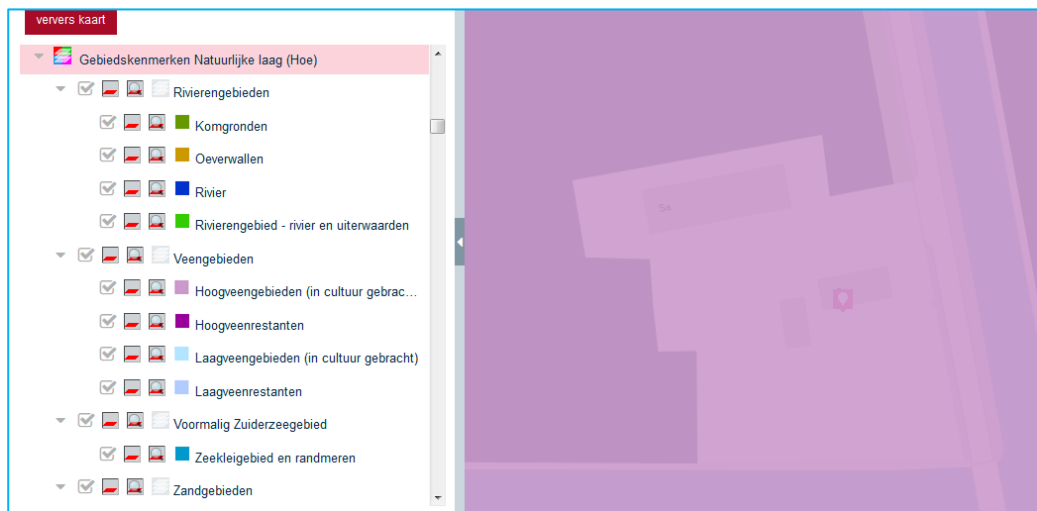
ververs kaart

Gebiedskenmerken Natuurlijke laag (Hoe)

Rivierengebieden

Komgronden

Oeverwallen

Rivier

Rivierengebied - rivier en uiterwaarden

Veengebieden

Hoogveengebieden (in cultuur gebrac…

Hoogveenrestanten

Laagveengebieden (in cultuur gebracht)

Laagveenrestanten

Voormalig Zuiderzeegebied

Zeekleigebied en randmeren

Zandgebieden

54